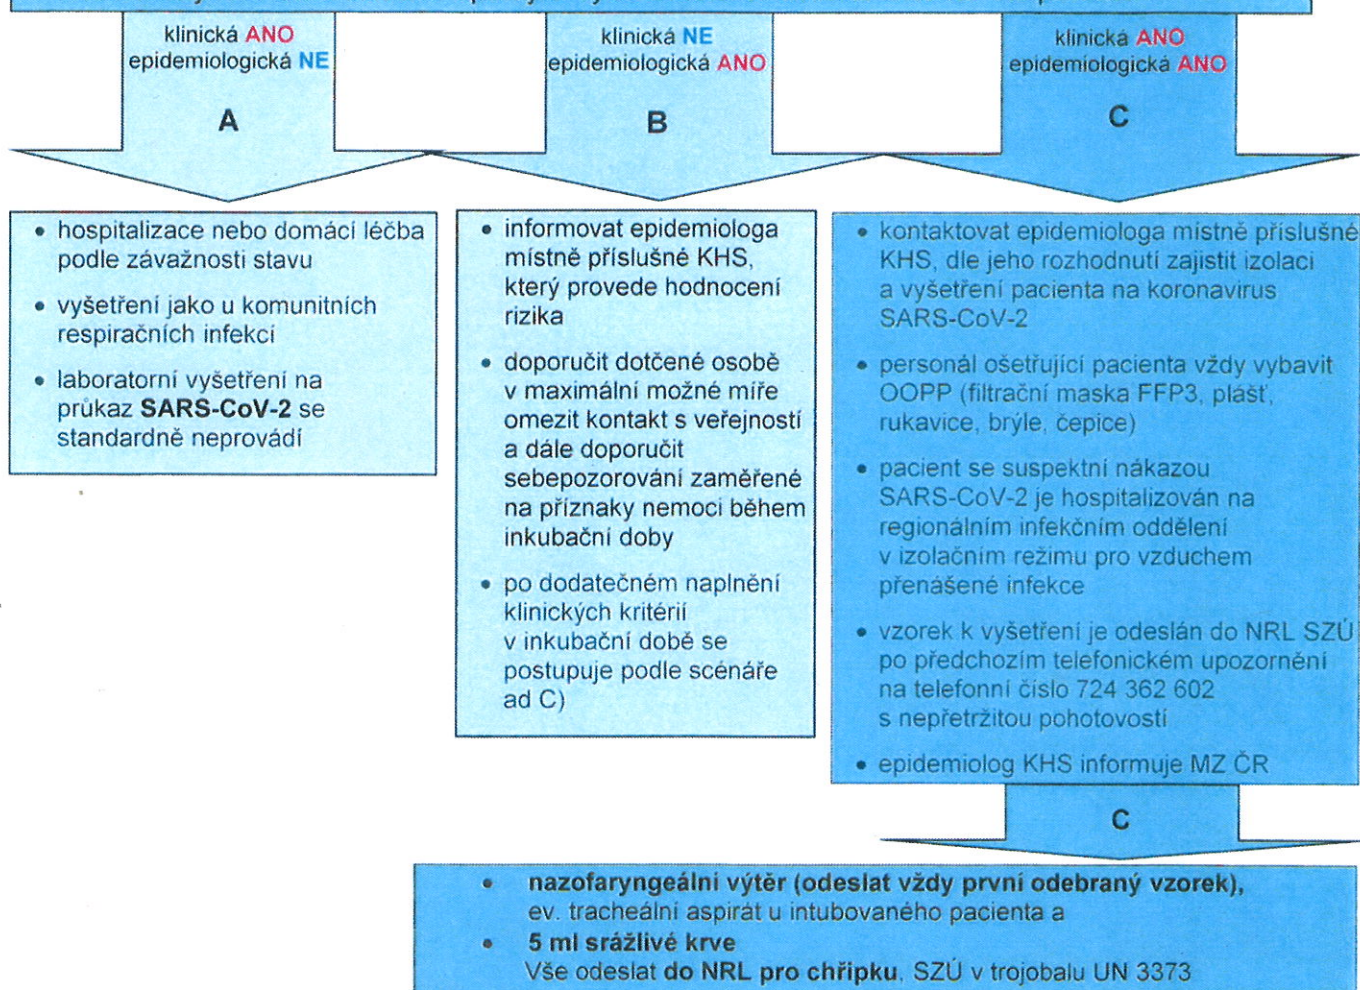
klinická ANO
epidemiologická NE

A

klinická NE
epidemiologická ANO

B

klinická ANO
epidemiologická ANO

C

• hospitalizace nebo domácí léčba podle závažnosti stavu

• vyšetření jako u komunitních respiračních infekcí

• laboratorní vyšetření na průkaz **SARS-CoV-2** se standardně neprovádí

• informovat epidemiologa místně příslušné KHS, který provede hodnocení rizika

• doporučit dotčené osobě v maximální možné míře omezit kontakt s veřejností a dále doporučit sebepozorování zaměřené na příznaky nemoci během inkubační doby

• po dodatečném naplnění klinických kritérií v inkubační době se postupuje podle scénáře ad C)

• kontaktovat epidemiologa místně příslušné KHS, dle jeho rozhodnutí zajistit izolaci a vyšetření pacienta na koronavirus SARS-CoV-2

• personál ošetřující pacienta vždy vybavit OOPP (filtrační maska FFP3, plášť, rukavice, brýle, čepice)

• pacient se suspektní nákazou SARS-CoV-2 je hospitalizován na regionálním infekčním oddělení v izolačním režimu pro vzduchem přenášené infekce

• vzorek k vyšetření je odeslán do NRL SZÚ po předchozím telefonickém upozornění na telefonní číslo 724 362 602 s nepřetržitou pohotovostí

• epidemiolog KHS informuje MZ ČR

C

• **nazofaryngeální výtěr (odeslat vždy první odebraný vzorek),** ev. tracheální aspirát u intubovaného pacienta a

• **5 ml srážlivé krve**

Vše odeslat **do NRL pro chřipku**, SZÚ v trojobalu UN 3373